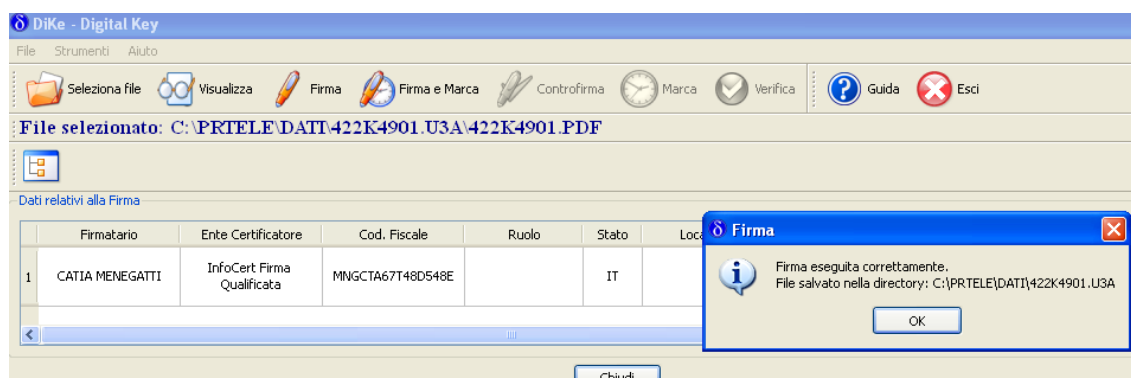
δ DiKe - Digital Key

File Strumenti Aiuto

Seleziona file Visualizza Firma Firma e Marca Controfirma Marca Verifica Guida Esci

File selezionato: C:\PRTELE\DATI\422K4901.U3A\422K4901.PDF

Dati relativi alla Firma

| | Firmatario | Ente Certificatore | Cod. Fiscale | Ruolo | Stato | Loca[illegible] |
|---|---|---|---|---|---|---|
| 1 | CATIA MENEGATTI | InfoCert Firma Qualificata | MNGCTA67T48D548E | | IT | |

δ Firma

Firma eseguita correttamente.
File salvato nella directory: C:\PRTELE\DATI\422K4901.U3A

OK

Chiudi